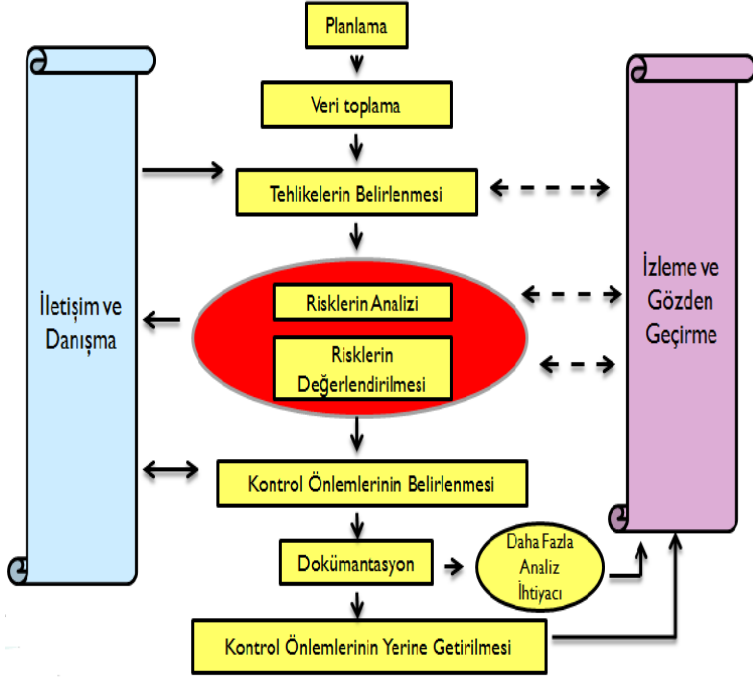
Planlama

Veri toplama

Tehlikelerin Belirlenmesi

Risklerin Analizi

Risklerin Değerlendirilmesi

Kontrol Önlemlerinin Belirlenmesi

Dokümantasyon

Daha Fazla Analiz İhtiyacı

Kontrol Önlemlerinin Yerine Getirilmesi

İletişim ve Danışma

İzleme ve Gözden Geçirme